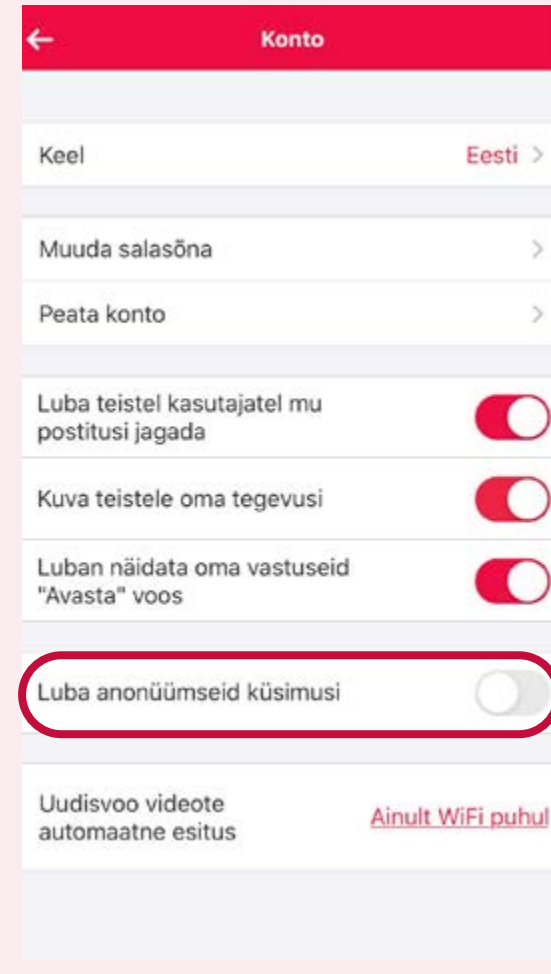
Konto

Keel
Eesti >

Muuda salasõna
Peata konto

Luba teistel kasutajatel mu postitusi jagada

Kuva teistele oma tegevusi

Luban näidata oma vastuseid "Avasta" voos

Luba anonüümseid küsimusi

Uudisvoo videote automaatne esitus
Ainult WiFi puhul